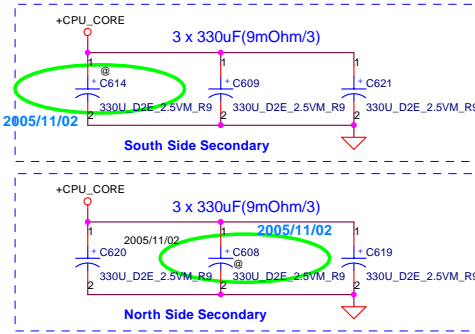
+CPU_CORE

3 x 330uF(9mOhm/3)

1 @ + C614 2 330U_D2E_2.5VM_R9

1 + C609 2 330U_D2E_2.5VM_R9

1 + C621 2 330U_D2E_2.5VM_R9

2005/11/02

South Side Secondary

+CPU_CORE

3 x 330uF(9mOhm/3)

1 + C620 2 330U_D2E_2.5VM_R9

2005/11/02

2005/11/02

1 + C608 @ 2 330U_D2E_2.5VM_R9

1 + C619 2 330U_D2E_2.5VM_R9

North Side Secondary